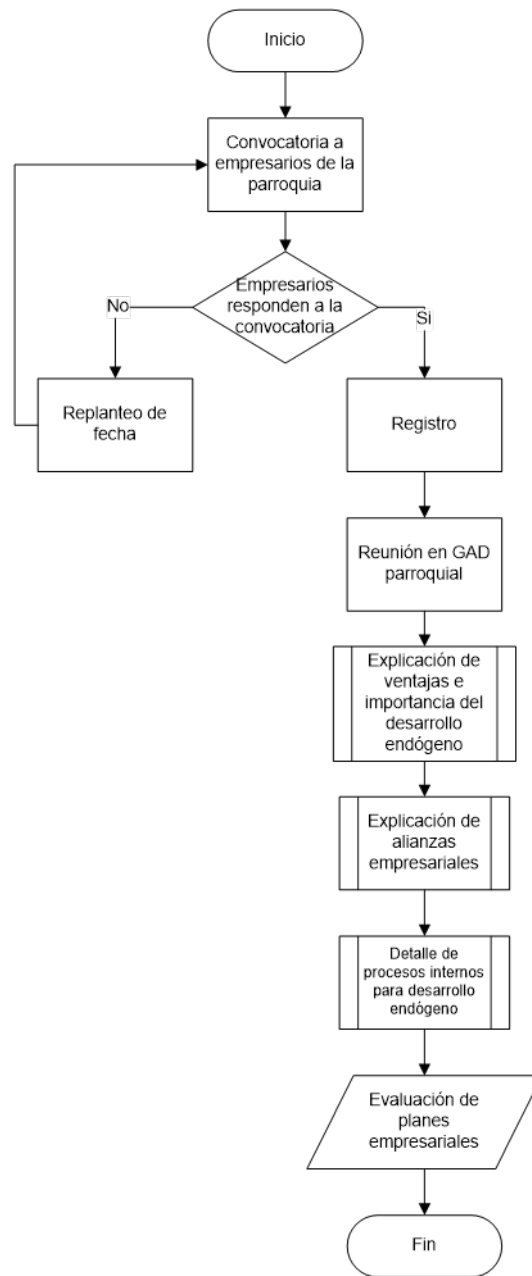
Inicio

Convocatoria a empresarios de la parroquia

Empresarios responden a la convocatoria

No

Si

Replanteo de fecha

Registro

Reunión en GAD parroquial

Explicación de ventajas e importancia del desarrollo endógeno

Explicación de alianzas empresariales

Detalle de procesos internos para desarrollo endógeno

Evaluación de planes empresariales

Fin